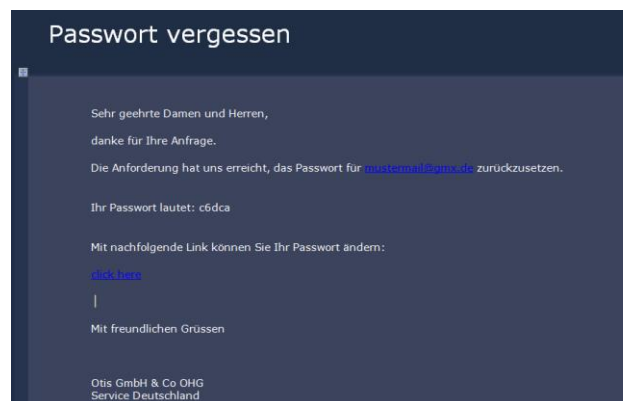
Passwort vergessen

Sehr geehrte Damen und Herren,

danke für Ihre Anfrage.

Die Anforderung hat uns erreicht, das Passwort für mustermail@gmx.de zurückzusetzen.

Ihr Passwort lautet: c6dca

Mit nachfolgende Link können Sie Ihr Passwort ändern:

click here

|

Mit freundlichen Grüssen

Otis GmbH & Co OHG
Service Deutschland